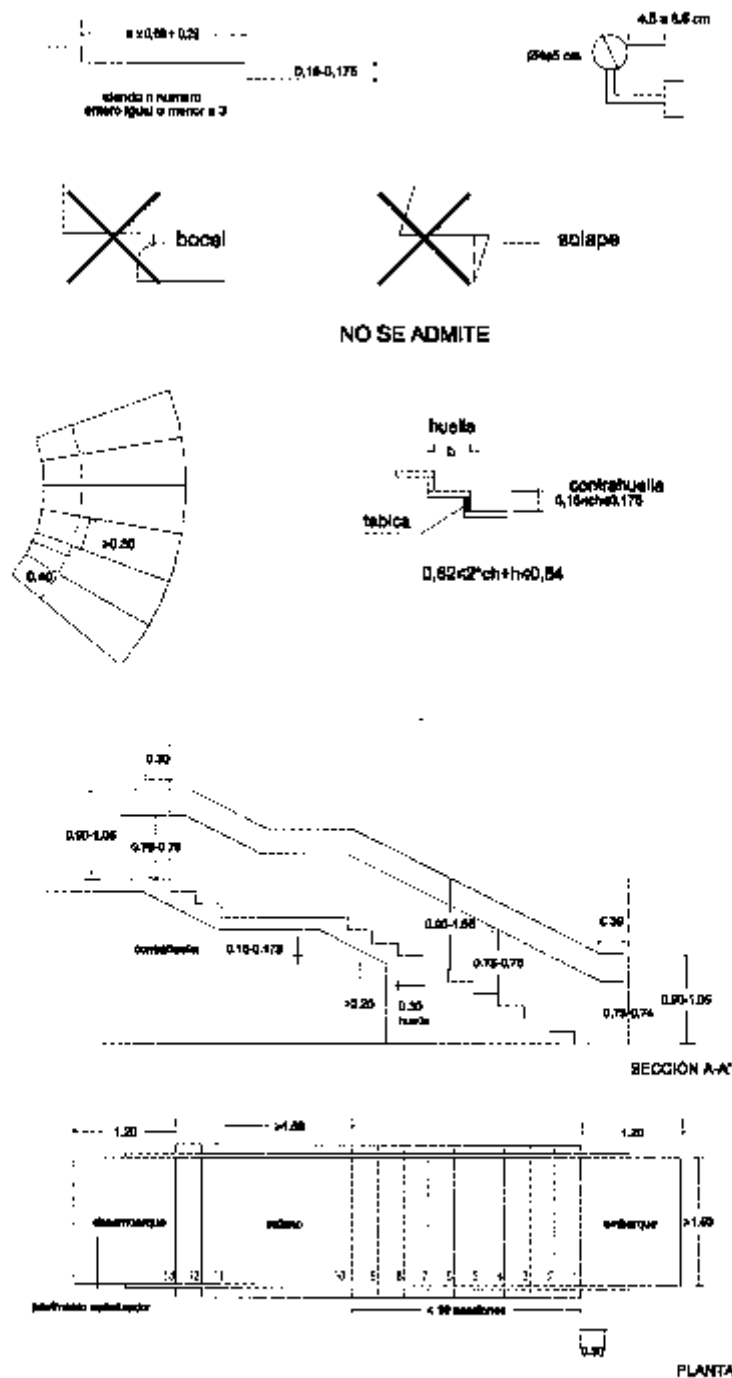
a ≥ 0,60 + 0,25

0,16-0,175

siendo n numero entero igual o menor a 3

4,5 a 5,5 cm

Ø4a5 cm

bocel

solape

NO SE ADMITE

>0,30

0,40

huella

h

contrahuella 0,16<ch<0,175

tabica

0,62<2*ch+h<0,64

0.30

0.90-1.05

0.75-0.78

contrahuella

0.16-0.175

>0.25

0.30 huella

0.90-1.05

0.75-0.78

<30

0.90-1.05

0.75-0.74

SECCIÓN A-A'

1.20

>1.50

1.20

desembarque

rellano

embarque

>1.50

13 12 11 10 9 8 7 6 5 4 3 2 1

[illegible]

< 10 escalones

0.30

PLANTA